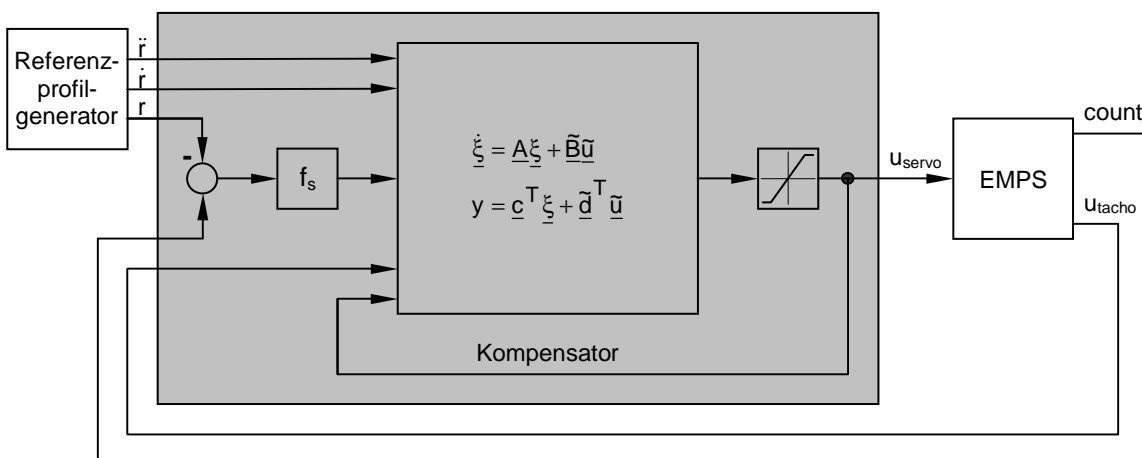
Referenzprofilgenerator

$\ddot{r}$

$\dot{r}$

r

-

$f_s$

$\dot{\underline{\xi}} = \underline{A}\underline{\xi} + \underline{\tilde{B}}\underline{\tilde{u}}$

$y = \underline{c}^T \underline{\xi} + \underline{\tilde{d}}^T \underline{\tilde{u}}$

$u_{servo}$

EMPS

count

$u_{tacho}$

Kompensator